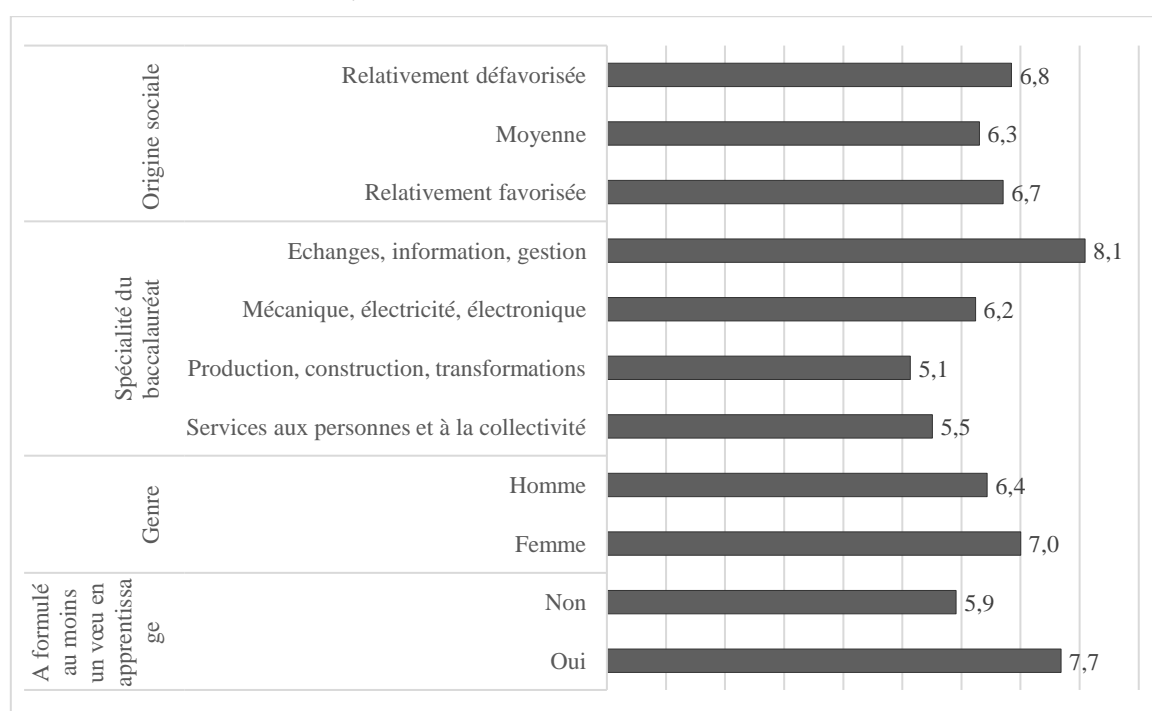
Origine sociale

Relativement défavorisée 6,8
Moyenne 6,3
Relativement favorisée 6,7

Spécialité du baccalauréat

Echanges, information, gestion 8,1
Mécanique, électricité, électronique 6,2
Production, construction, transformations 5,1
Services aux personnes et à la collectivité 5,5

Genre

Homme 6,4
Femme 7,0

A formulé au moins un vœu en apprentissage

Non 5,9
Oui 7,7